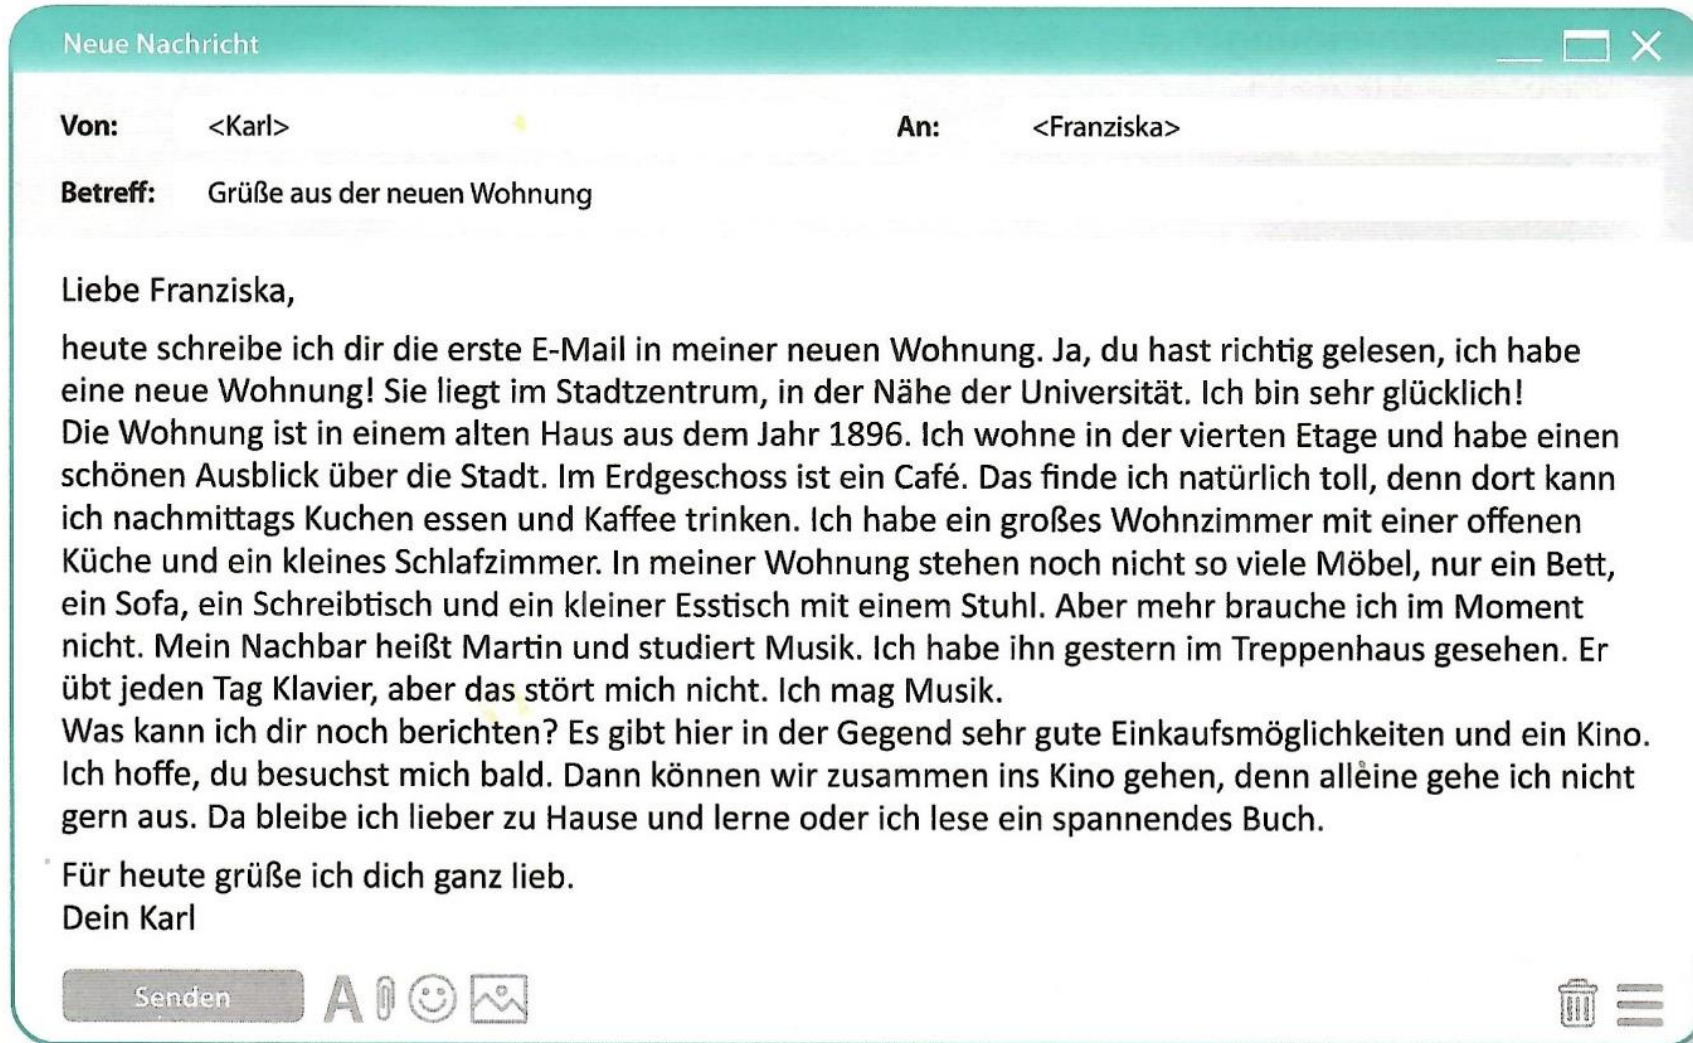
Neue Nachricht

Von: <Karl> An: <Franziska>

Betreff: Grüße aus der neuen Wohnung

Liebe Franziska,

heute schreibe ich dir die erste E-Mail in meiner neuen Wohnung. Ja, du hast richtig gelesen, ich habe eine neue Wohnung! Sie liegt im Stadtzentrum, in der Nähe der Universität. Ich bin sehr glücklich!
Die Wohnung ist in einem alten Haus aus dem Jahr 1896. Ich wohne in der vierten Etage und habe einen schönen Ausblick über die Stadt. Im Erdgeschoss ist ein Café. Das finde ich natürlich toll, denn dort kann ich nachmittags Kuchen essen und Kaffee trinken. Ich habe ein großes Wohnzimmer mit einer offenen Küche und ein kleines Schlafzimmer. In meiner Wohnung stehen noch nicht so viele Möbel, nur ein Bett, ein Sofa, ein Schreibtisch und ein kleiner Esstisch mit einem Stuhl. Aber mehr brauche ich im Moment nicht. Mein Nachbar heißt Martin und studiert Musik. Ich habe ihn gestern im Treppenhaus gesehen. Er übt jeden Tag Klavier, aber das stört mich nicht. Ich mag Musik.
Was kann ich dir noch berichten? Es gibt hier in der Gegend sehr gute Einkaufsmöglichkeiten und ein Kino. Ich hoffe, du besuchst mich bald. Dann können wir zusammen ins Kino gehen, denn alleine gehe ich nicht gern aus. Da bleibe ich lieber zu Hause und lerne oder ich lese ein spannendes Buch.

Für heute grüße ich dich ganz lieb.
Dein Karl

Senden A